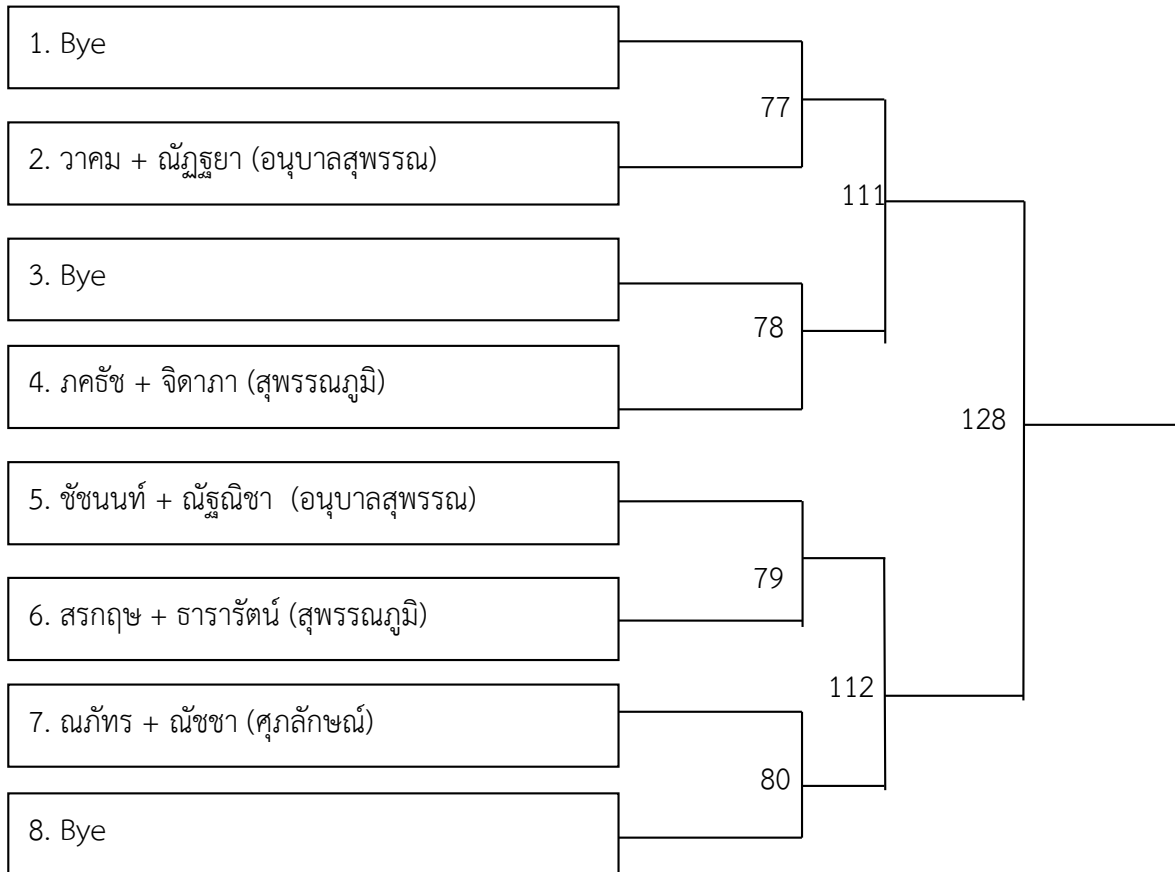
1. Bye

2. วาคม + ณัฏฐยา (อนุบาลสุพรรณ)

3. Bye

4. ภคธัช + จิดาภา (สุพรรณภูมิ)

5. ชัชนนท์ + ณัฐณิชา (อนุบาลสุพรรณ)

6. สรกฤษ + ธารารัตน์ (สุพรรณภูมิ)

7. ณภัทร + ณัชชา (ศุภลักษณ์)

8. Bye

77

78

111

79

80

112

128